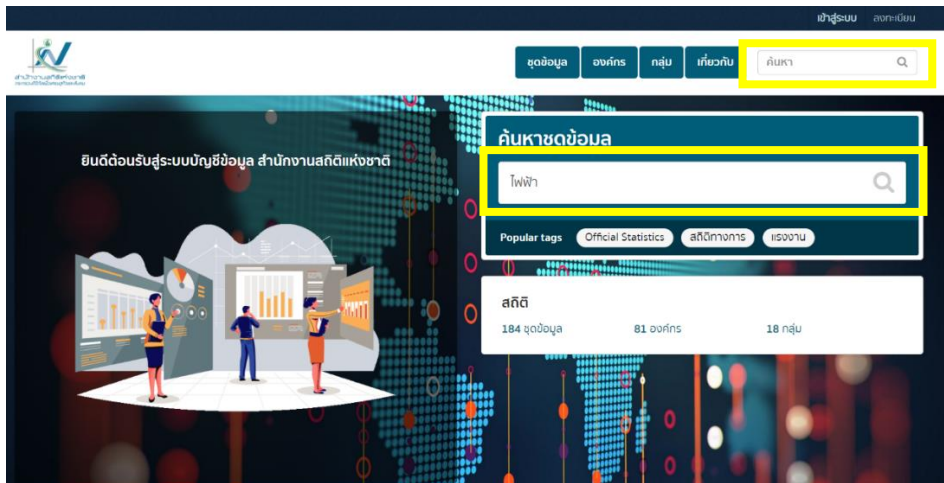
เข้าสู่ระบบ ลงทะเบียน

สำนักงานสถิติแห่งชาติ
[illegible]

ชุดข้อมูล องค์กร กลุ่ม เกี่ยวกับ

ค้นหา

ยินดีต้อนรับสู่ระบบบัญชีข้อมูล สำนักงานสถิติแห่งชาติ

ค้นหาชุดข้อมูล

ไฟฟ้า

Popular tags Official Statistics สถิติทางการ แรงงาน

สถิติ

184 ชุดข้อมูล 81 องค์กร 18 กลุ่ม